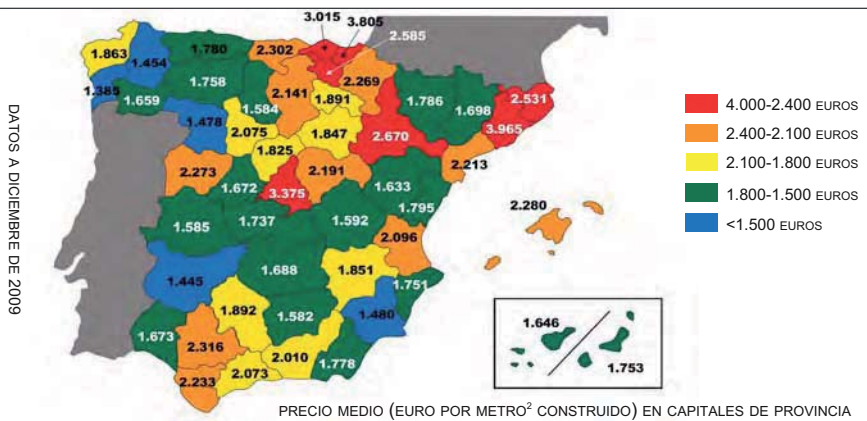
DATOS A DICIEMBRE DE 2009

3.015
3.805
2.585
1.863
1.454
1.780
2.302
2.269
1.385
1.758
2.141
1.891
1.659
1.584
1.786
1.698
2.531
1.478
2.075
1.847
2.670
3.965
1.825
2.213
2.273
1.672
3.375
2.191
1.633
1.795
2.280
1.585
1.737
1.592
2.096
1.445
1.688
1.851
1.751
1.892
1.582
1.480
1.673
2.316
2.010
1.778
2.233
2.073
1.646
1.753

4.000-2.400 EUROS
2.400-2.100 EUROS
2.100-1.800 EUROS
1.800-1.500 EUROS
<1.500 EUROS

PRECIO MEDIO (EURO POR METRO$^2$ CONSTRUIDO) EN CAPITALES DE PROVINCIA